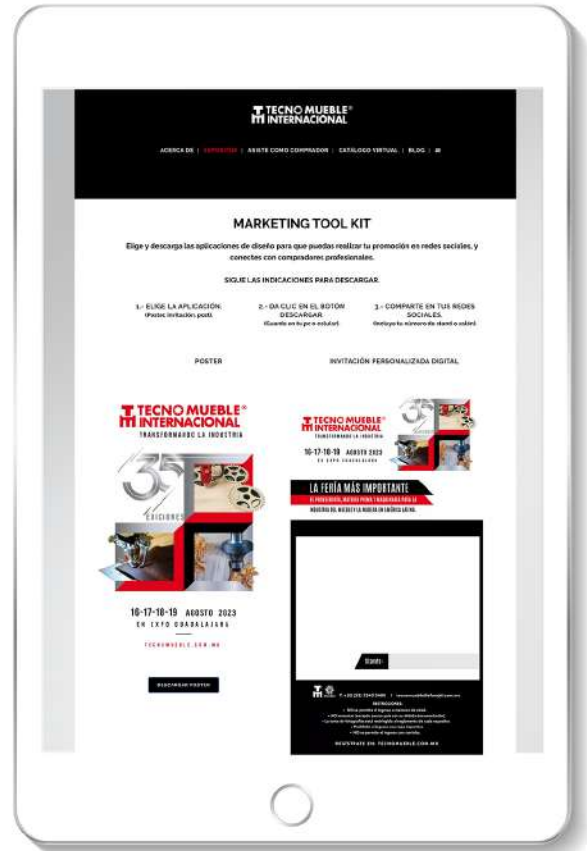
TECNO MUEBLE® INTERNACIONAL

ACERCA DE | EXPOSITOR | ASISTE COMO COMPRADOR | CATÁLOGO VIRTUAL | BLOG | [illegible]

MARKETING TOOL KIT

Elige y descarga las aplicaciones de diseño para que puedas realizar tu promoción en redes sociales, y conectes con compradores profesionales.

SIGUE LAS INDICACIONES PARA DESCARGAR.

1.- ELIGE LA APLICACIÓN. (Poster, invitación, post)

2.- DA CLIC EN EL BOTÓN DESCARGAR (Guarda en tu pc o celular)

3.- COMPARTE EN TUS REDES SOCIALES. (Incluye tu número de stand o salón)

POSTER

INVITACIÓN PERSONALIZADA DIGITAL

TECNO MUEBLE® INTERNACIONAL
TRANSFORMANDO LA INDUSTRIA

35 EDICIONES

16-17-18-19 AGOSTO 2023
EN EXPO GUADALAJARA

TECNOMUEBLE.COM.MX

DESCARGAR POSTER

TECNO MUEBLE® INTERNACIONAL
TRANSFORMANDO LA INDUSTRIA

16-17-18-19 AGOSTO 2023
EN EXPO GUADALAJARA

LA FERIA MÁS IMPORTANTE
DE PROVEEDORES, MATERIA PRIMA Y MAQUINARIA PARA LA INDUSTRIA DEL MUEBLE Y LA MADERA EN AMÉRICA LATINA.

STAND:

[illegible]

INDICACIONES:
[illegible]

REGISTRATE EN: TECNOMUEBLE.COM.MX